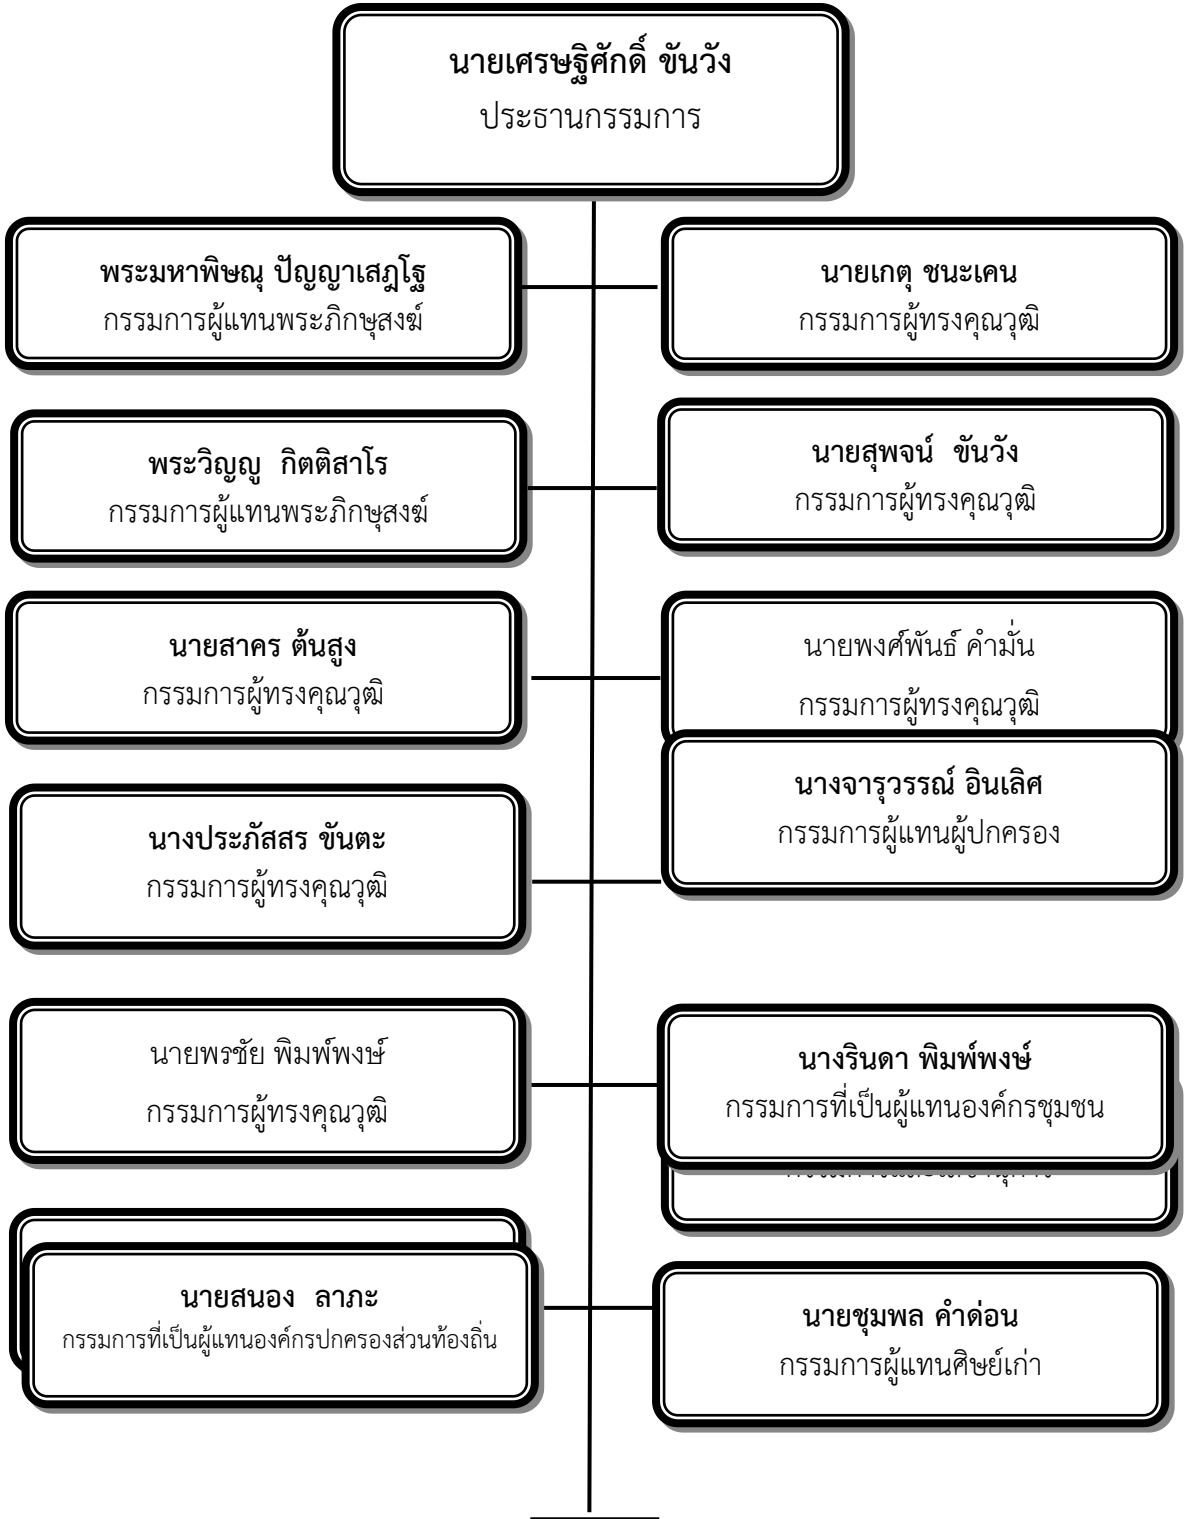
นายเศรษฐิศักดิ์ ขันวัง
ประธานกรรมการ

พระมหาพิษณุ ปัญญาเสฎโฐ
กรรมการผู้แทนพระภิกษุสงฆ์

นายเกตุ ชนะเคน
กรรมการผู้ทรงคุณวุฒิ

พระวิญญู กิตติสาโร
กรรมการผู้แทนพระภิกษุสงฆ์

นายสุพจน์ ขันวัง
กรรมการผู้ทรงคุณวุฒิ

นายสาคร ต้นสูง
กรรมการผู้ทรงคุณวุฒิ

นายพงศ์พันธ์ คำมั่น
กรรมการผู้ทรงคุณวุฒิ

นางจารุวรรณ์ อินเลิศ
กรรมการผู้แทนผู้ปกครอง

นางประภัสสร ขันตะ
กรรมการผู้ทรงคุณวุฒิ

นายพรชัย พิมพ์พงษ์
กรรมการผู้ทรงคุณวุฒิ

นางรินดา พิมพ์พงษ์
กรรมการที่เป็นผู้แทนองค์กรชุมชน

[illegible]

นายสนอง ลาภะ
กรรมการที่เป็นผู้แทนองค์กรปกครองส่วนท้องถิ่น

นายชุมพล คำด่อน
กรรมการผู้แทนศิษย์เก่า